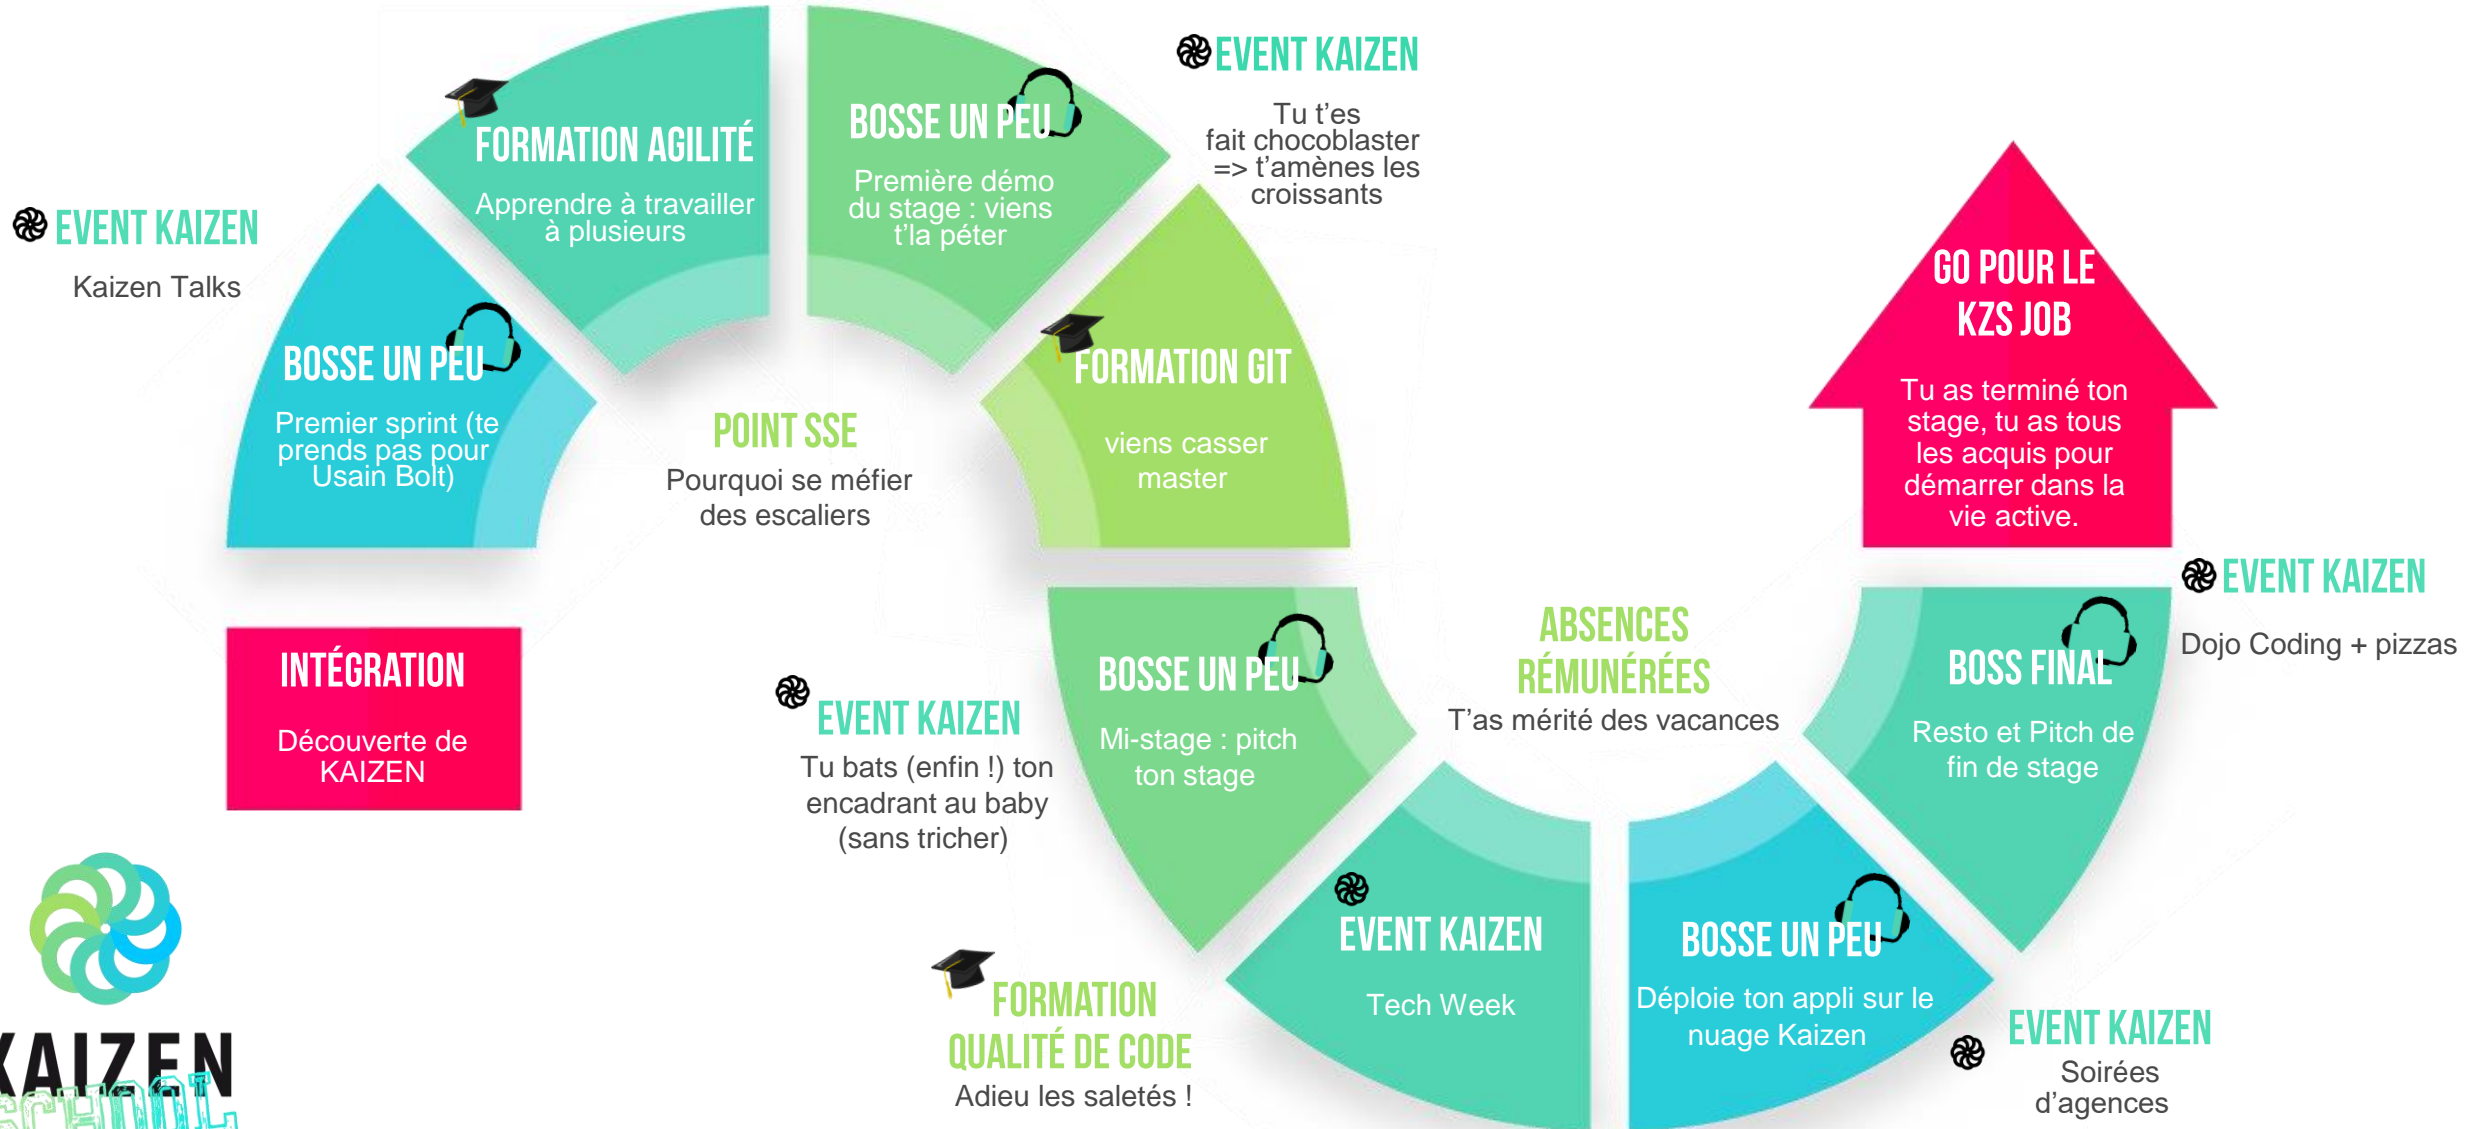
EVENT KAIZEN
Kaizen Talks

FORMATION AGILITÉ
Apprendre à travailler à plusieurs

BOSSE UN PEU
Première démo du stage : viens t'la péter

EVENT KAIZEN
Tu t'es fait chocoblaster => t'amènes les croissants

BOSSE UN PEU
Premier sprint (te prends pas pour Usain Bolt)

POINT SSE
Pourquoi se méfier des escaliers

FORMATION GIT
viens casser master

GO POUR LE KZS JOB
Tu as terminé ton stage, tu as tous les acquis pour démarrer dans la vie active.

INTÉGRATION
Découverte de KAIZEN

EVENT KAIZEN
Tu bats (enfin !) ton encadrant au baby (sans tricher)

BOSSE UN PEU
Mi-stage : pitch ton stage

ABSENCES RÉMUNÉRÉES
T'as mérité des vacances

EVENT KAIZEN
Dojo Coding + pizzas

BOSS FINAL
Resto et Pitch de fin de stage

EVENT KAIZEN
Tech Week

BOSSE UN PEU
Déploie ton appli sur le nuage Kaizen

FORMATION QUALITÉ DE CODE
Adieu les saletés !

EVENT KAIZEN
Soirées d'agences

KAIZEN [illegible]